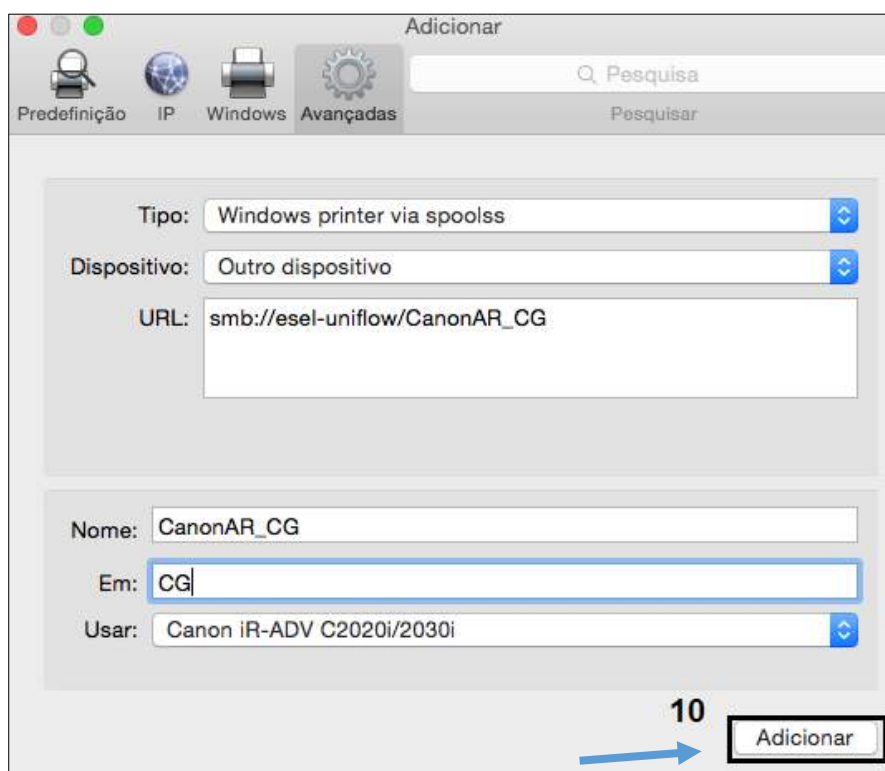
Adicionar

Predefinição IP Windows Avançadas

Pesquisa

Pesquisar

Tipo: Windows printer via spoolss

Dispositivo: Outro dispositivo

URL: smb://esel-uniflow/CanonAR_CG

Nome: CanonAR_CG

Em: CG

Usar: Canon iR-ADV C2020i/2030i

10

Adicionar